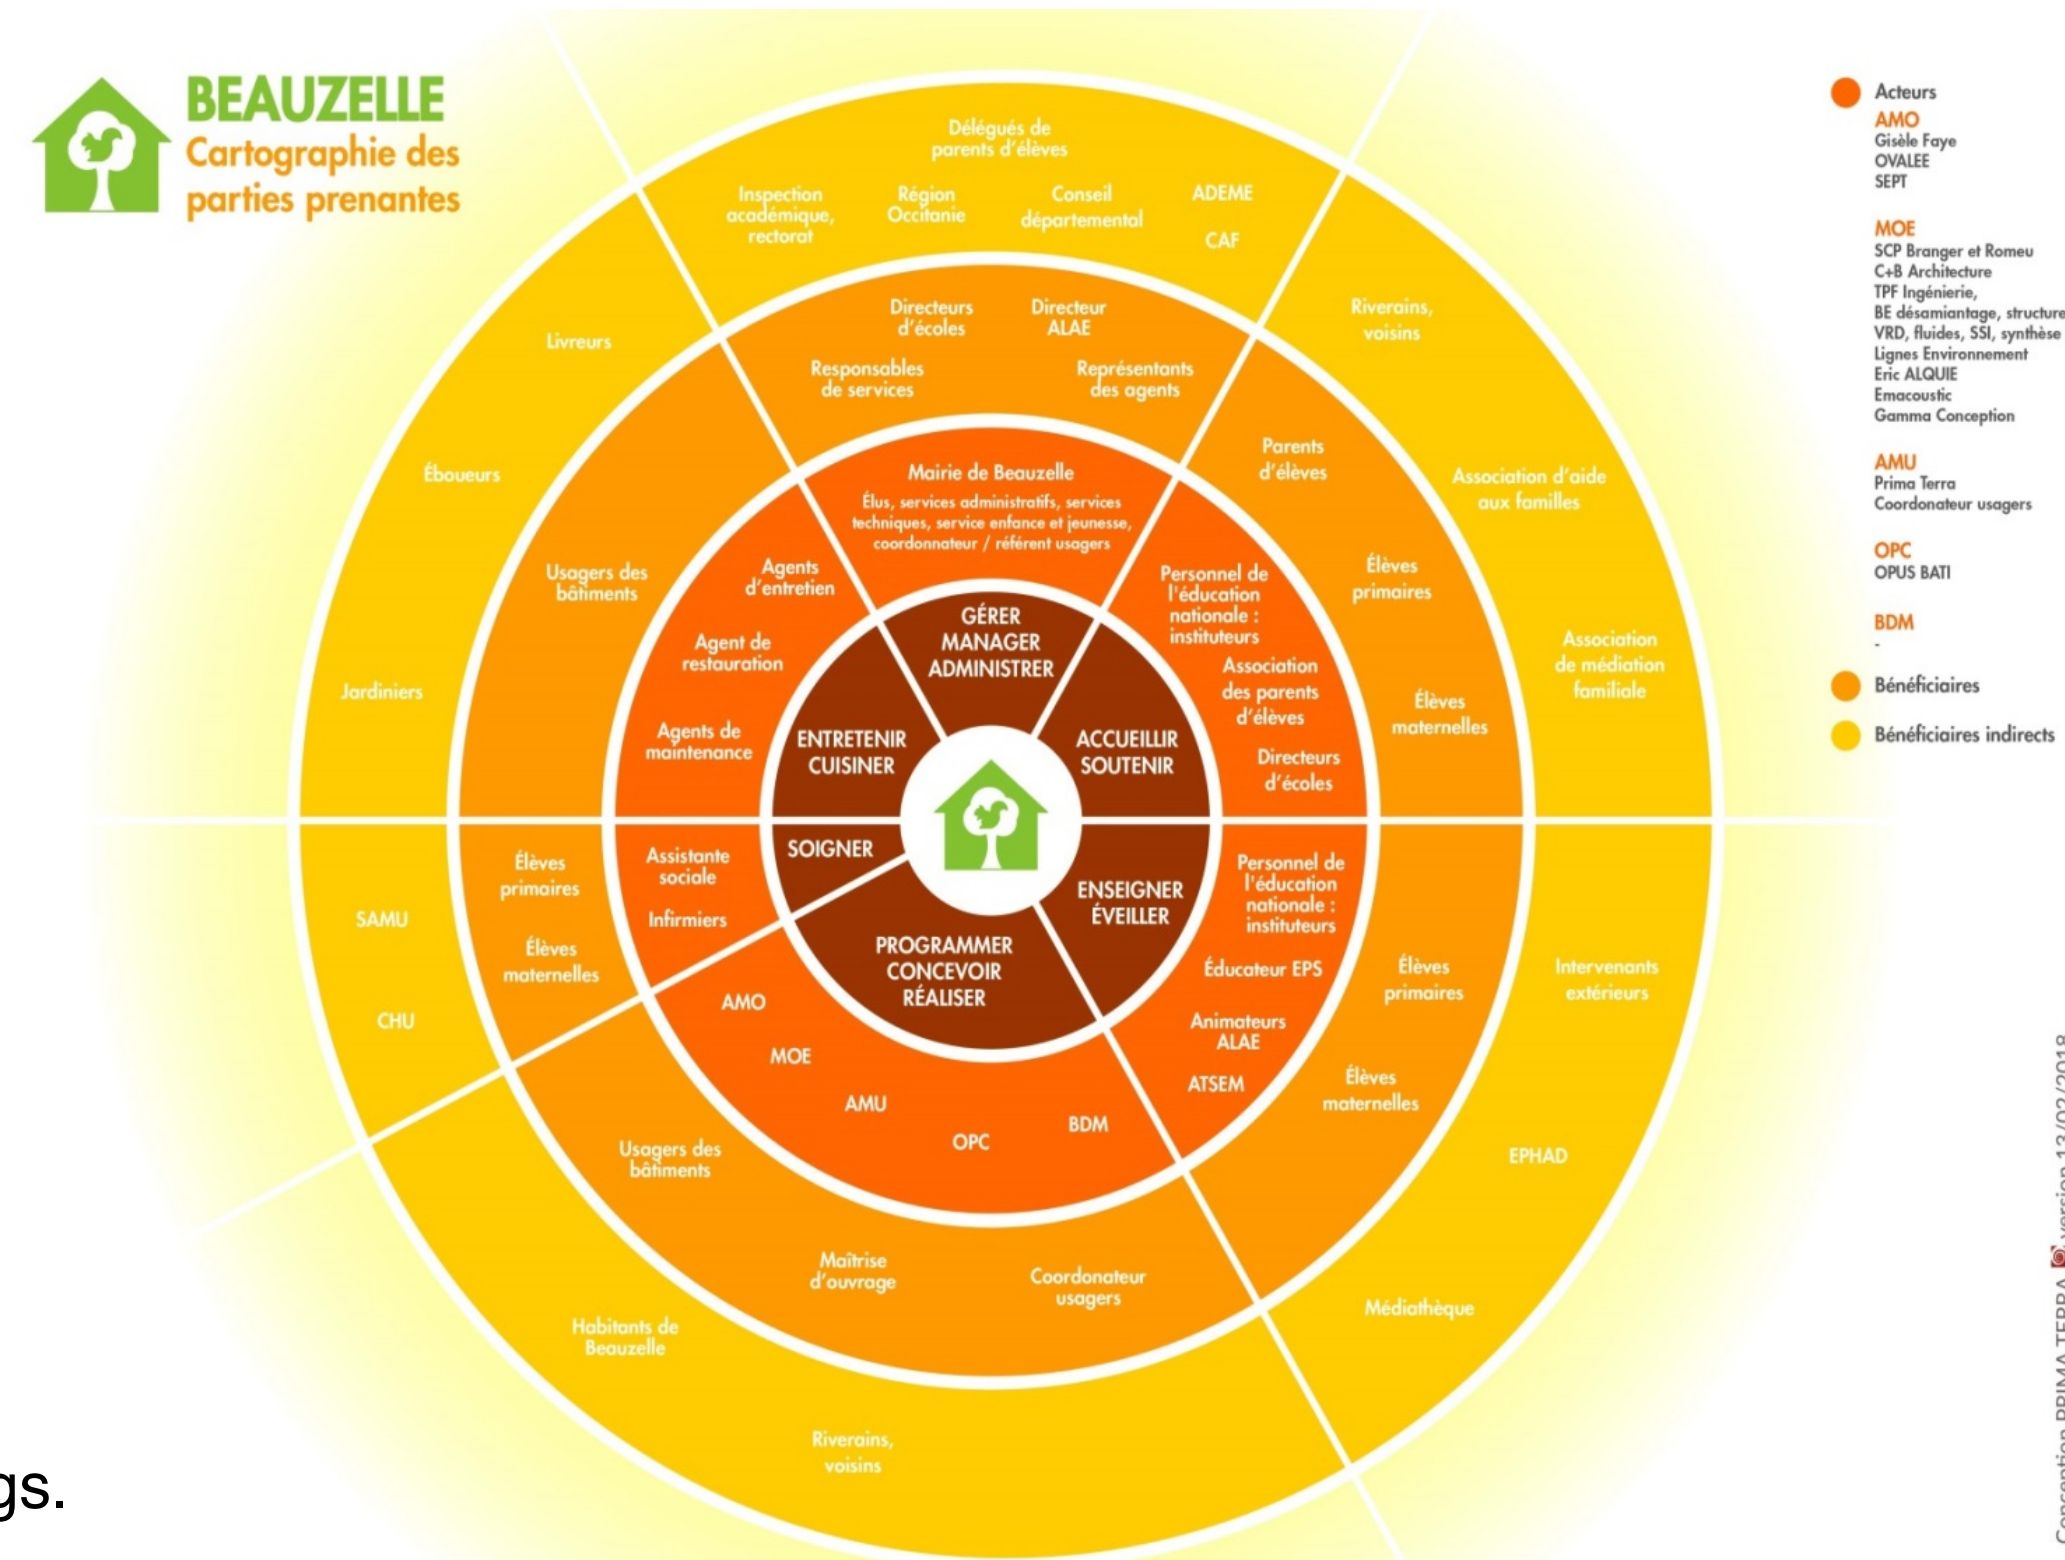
BEAUZELLE
Cartographie des parties prenantes

Délégués de parents d'élèves
Inspection académique, rectorat
Région Occitanie
Conseil départemental
ADEME
CAF

Livreurs
Éboueurs
Jardiniers
Usagers des bâtiments

Directeurs d'écoles
Directeur ALAE
Responsables de services
Représentants des agents

Riverains, voisins
Association d'aide aux familles
Association de médiation familiale
Parents d'élèves
Élèves primaires
Élèves maternelles

Mairie de Beauzelle
Élus, services administratifs, services techniques, service enfance et jeunesse, coordonnateur / référent usagers

Agents d'entretien
Agent de restauration
Agents de maintenance

Personnel de l'éducation nationale : instituteurs
Association des parents d'élèves
Directeurs d'écoles

GÉRER MANAGER ADMINISTRER
ENTRETENIR CUISINER
ACCUEILLIR SOUTENIR
SOIGNER
ENSEIGNER ÉVEILLER
PROGRAMMER CONCEVOIR RÉALISER

Assistante sociale
Infirmiers
Élèves primaires
Élèves maternelles
SAMU
CHU

Personnel de l'éducation nationale : instituteurs
Éducateur EPS
Animateurs ALAE
ATSEM
Élèves primaires
Élèves maternelles
Intervenants extérieurs
EPHAD
Médiathèque

AMO
MOE
AMU
OPC
BDM
Usagers des bâtiments
Maîtrise d'ouvrage
Coordonateur usagers
Habitants de Beauzelle
Riverains, voisins

Acteurs
AMO
Gisèle Faye
OVALEE
SEPT

MOE
SCP Branger et Romeu
C+B Architecture
TPF Ingénierie,
BE désamiantage, structure
VRD, fluides, SSI, synthèse
Lignes Environnement
Eric ALQUIE
Emacoustic
Gamma Conception

AMU
Prima Terra
Coordonateur usagers

OPC
OPUS BATI

BDM
-

Bénéficiaires
Bénéficiaires indirects

Conception PRIMA TERRA version 12/02/2018

gs.